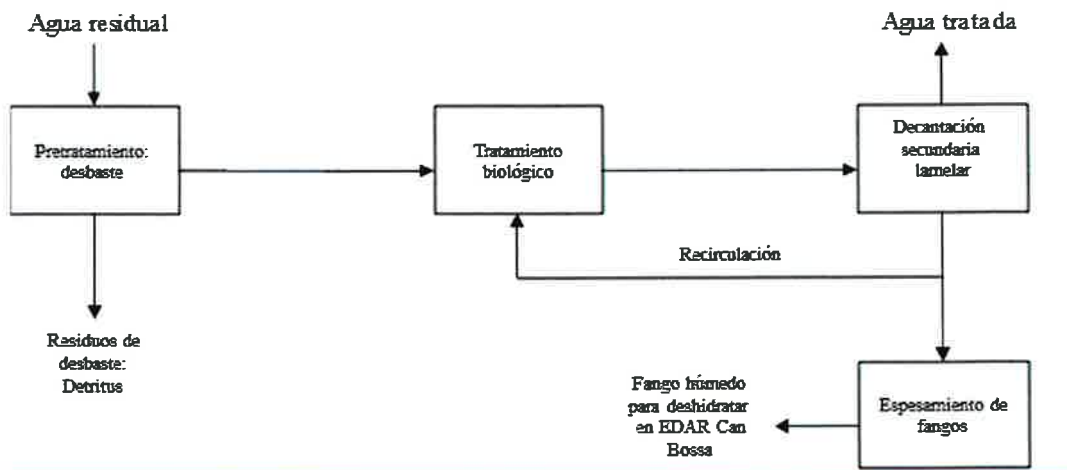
Agua residual

Agua tratada

Pretratamiento: desbaste

Tratamiento biológico

Decantación secundaria lamelar

Recirculación

Residuos de desbaste: Detritus

Fango húmedo para deshidratar en EDAR Can Bossa

Espesamiento de fangos